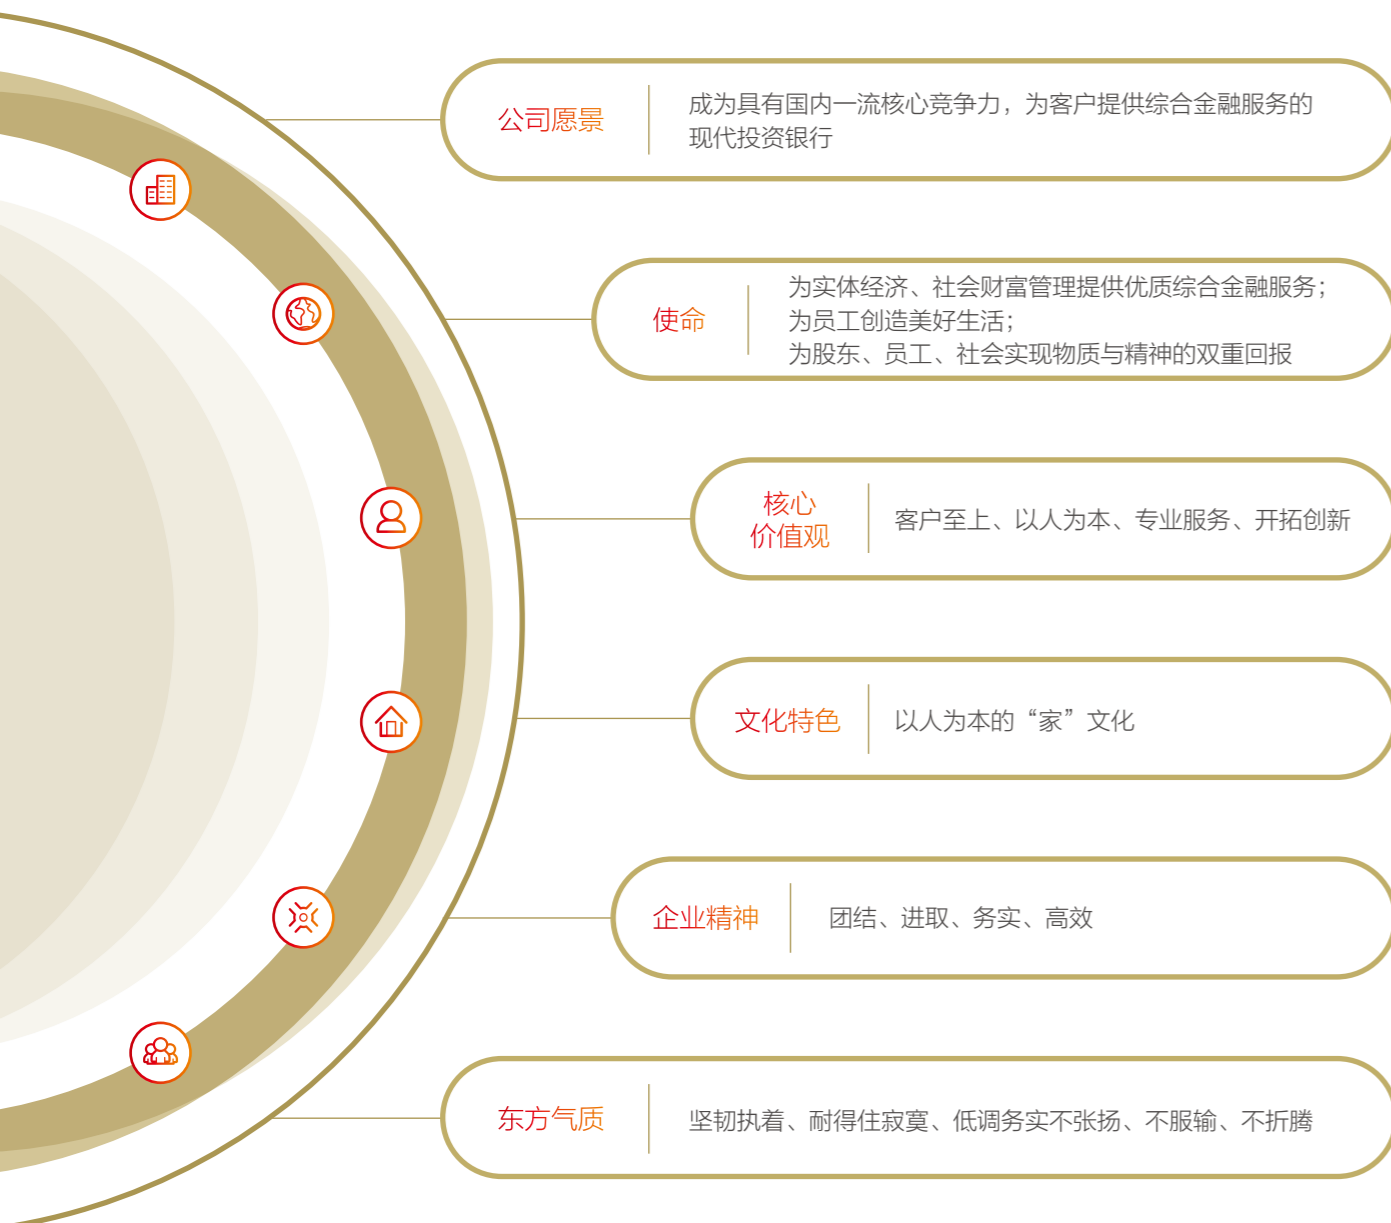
公司愿景

成为具有国内一流核心竞争力，为客户提供综合金融服务的现代投资银行

使命

为实体经济、社会财富管理提供优质综合金融服务；
为员工创造美好生活；
为股东、员工、社会实现物质与精神的双重回报

核心价值观

客户至上、以人为本、专业服务、开拓创新

文化特色

以人为本的“家”文化

企业精神

团结、进取、务实、高效

东方气质

坚韧执着、耐得住寂寞、低调务实不张扬、不服输、不折腾